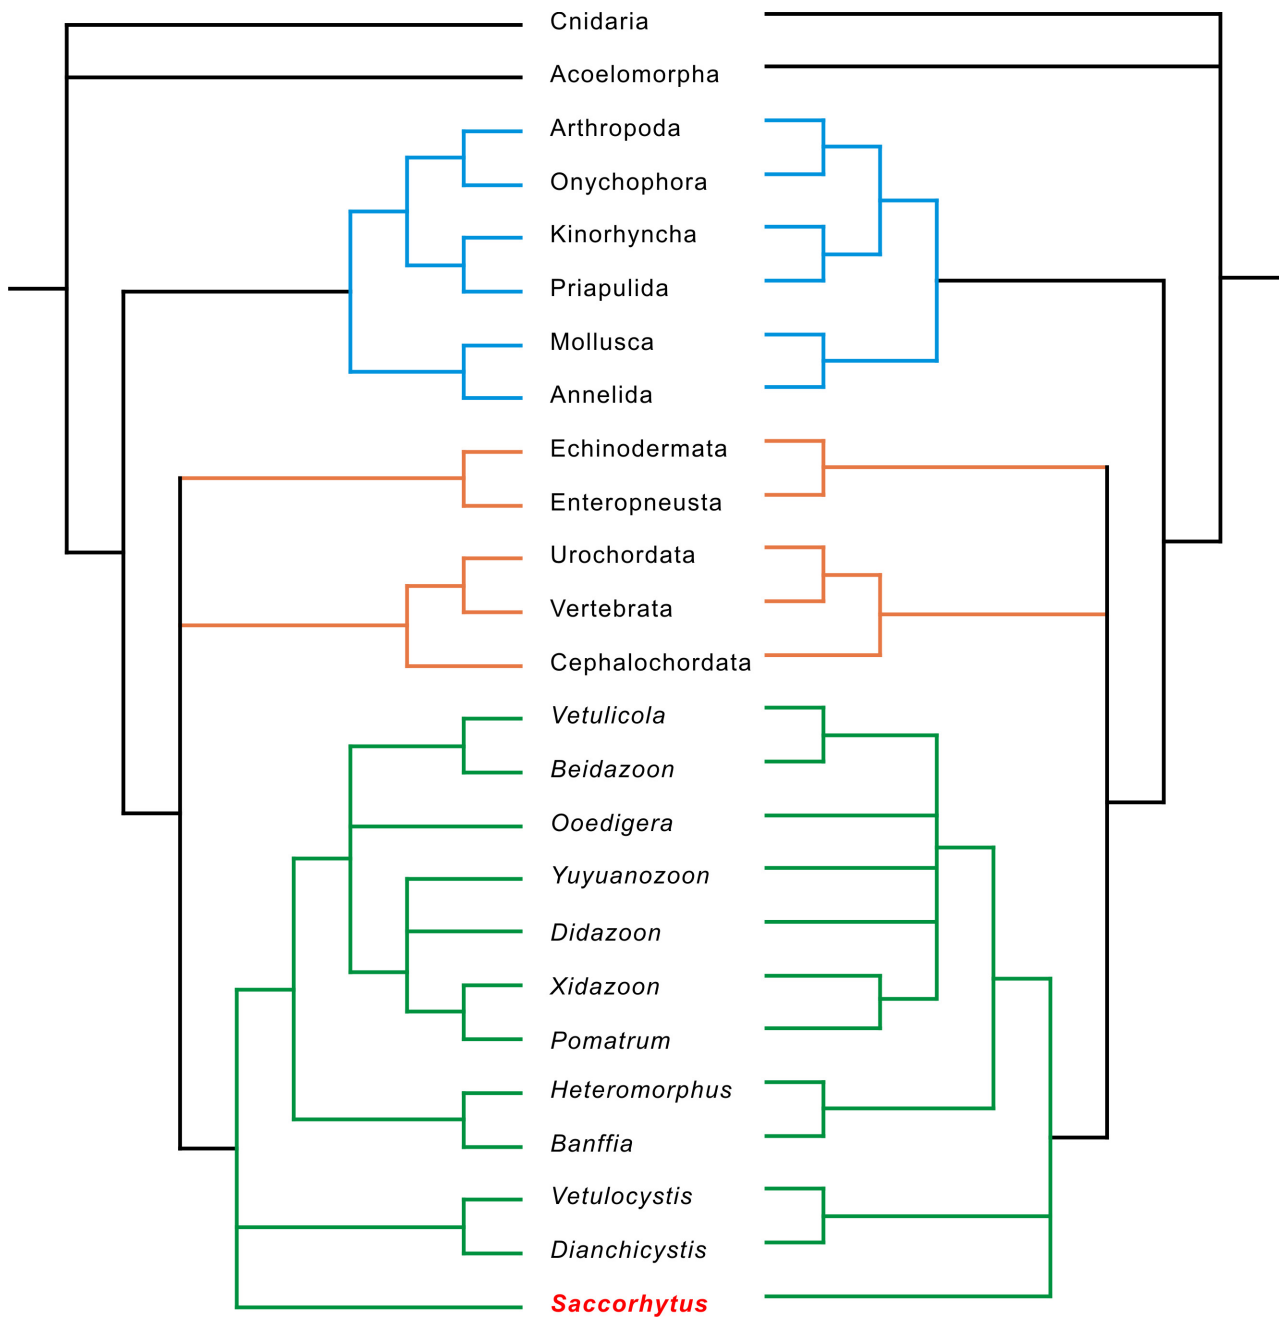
Cnidaria
Acoelomorpha
Arthropoda
Onychophora
Kinorhyncha
Priapulida
Mollusca
Annelida
Echinodermata
Enteropneusta
Urochordata
Vertebrata
Cephalochordata
Vetulicola
Beidazoon
Ooedigera
Yuyuanozoon
Didazoon
Xidazoon
Pomatrum
Heteromorphus
Banffia
Vetulocystis
Dianchicystis
Saccorhytus